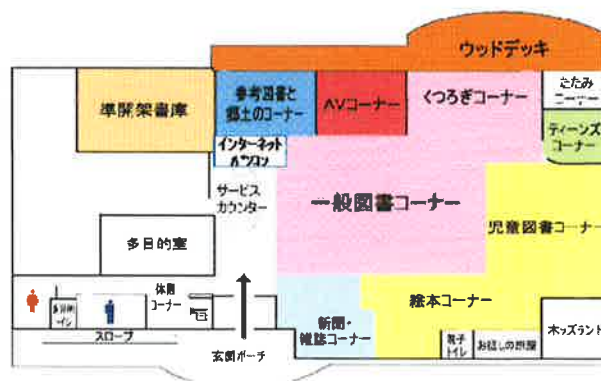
ウッドデッキ

準開架書庫

参考図書と郷土のコーナー

AVコーナー

くつろぎコーナー

たたみコーナー

ティーンズコーナー

インターネットパソコン

サービスカウンター

一般図書コーナー

児童図書コーナー

多目的室

体育コーナー

多目的トイレ

スロープ

玄関ポーチ

新聞・雑誌コーナー

絵本コーナー

親子トイレ

お話しの部屋

キッズランド